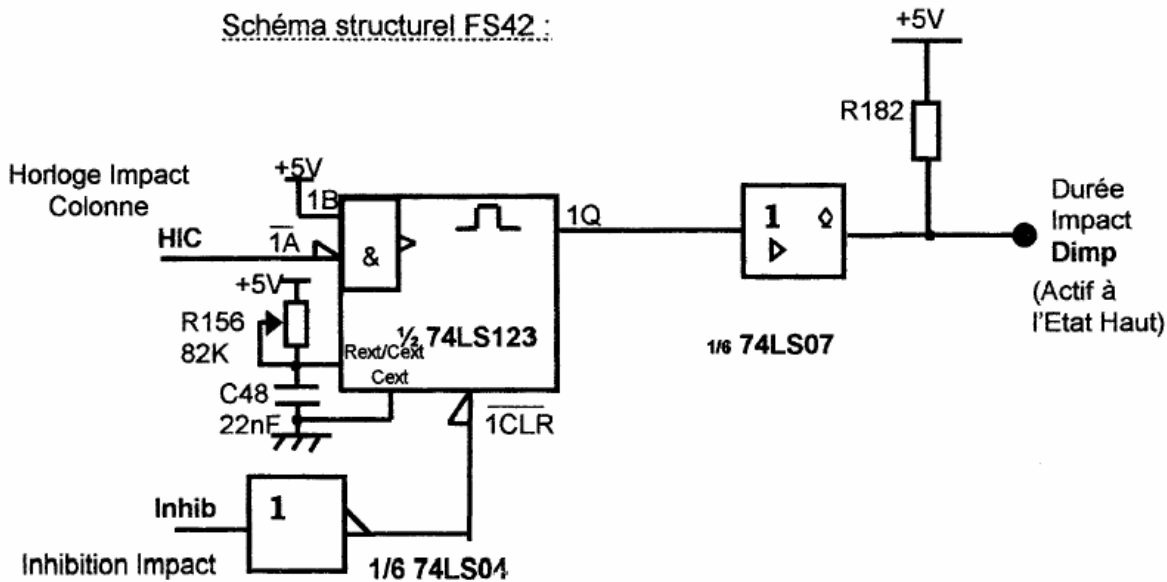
Schéma structurel FS42 :

+5V

R182

Horloge Impact Colonne

+5V

1B

1Q

1

Durée Impact Dimp

HIC

$\overline{1A}$

&

(Actif à l'Etat Haut)

+5V

R156 82K

$\frac{1}{2}$ 74LS123

Rext/Cext

Cext

1/6 74LS07

C48 22nF

$\overline{1CLR}$

Inhib

1

Inhibition Impact

1/6 74LS04